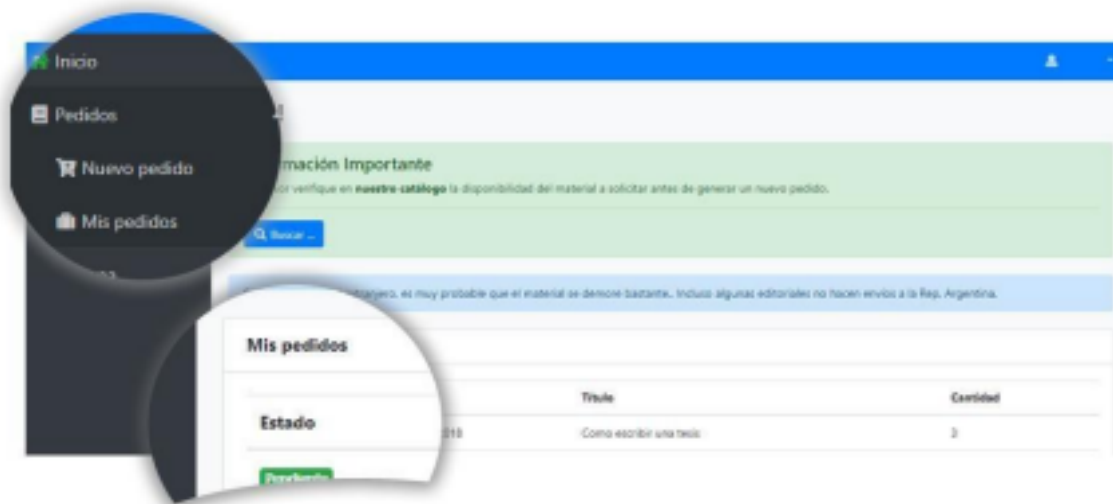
Inicio

Pedidos

Nuevo pedido

Mis pedidos

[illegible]mación Importante

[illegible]or verifique en **nuestro catálogo** la disponibilidad del material a solicitar antes de generar un nuevo pedido.

Buscar ...

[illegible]xtranjero, es muy probable que el material se demore bastante.. Incluso algunas editoriales no hacen envíos a la Rep. Argentina.

Mis pedidos

| Estado | | Título | Cantidad |
|---|---|---|---|
| Pendiente | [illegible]018 | Como escribir una tesis | 3 |